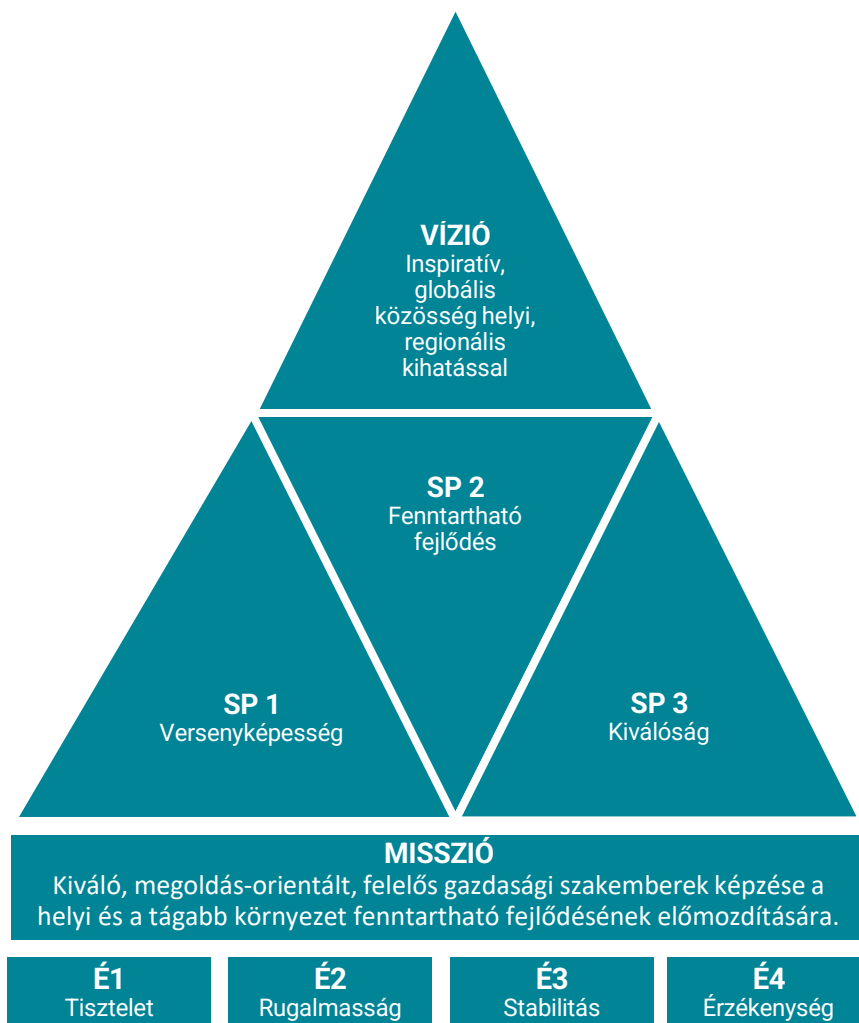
VÍZIÓ
Inspiratív, globális közösség helyi, regionális kihatással

SP 2
Fenntartható fejlődés

SP 1
Versenyképesség

SP 3
Kiválóság

MISSZIÓ
Kiváló, megoldás-orientált, felelős gazdasági szakemberek képzése a helyi és a tágabb környezet fenntartható fejlődésének előmozdítására.

É1
Tisztelet

É2
Rugalmasság

É3
Stabilitás

É4
Érzékenység